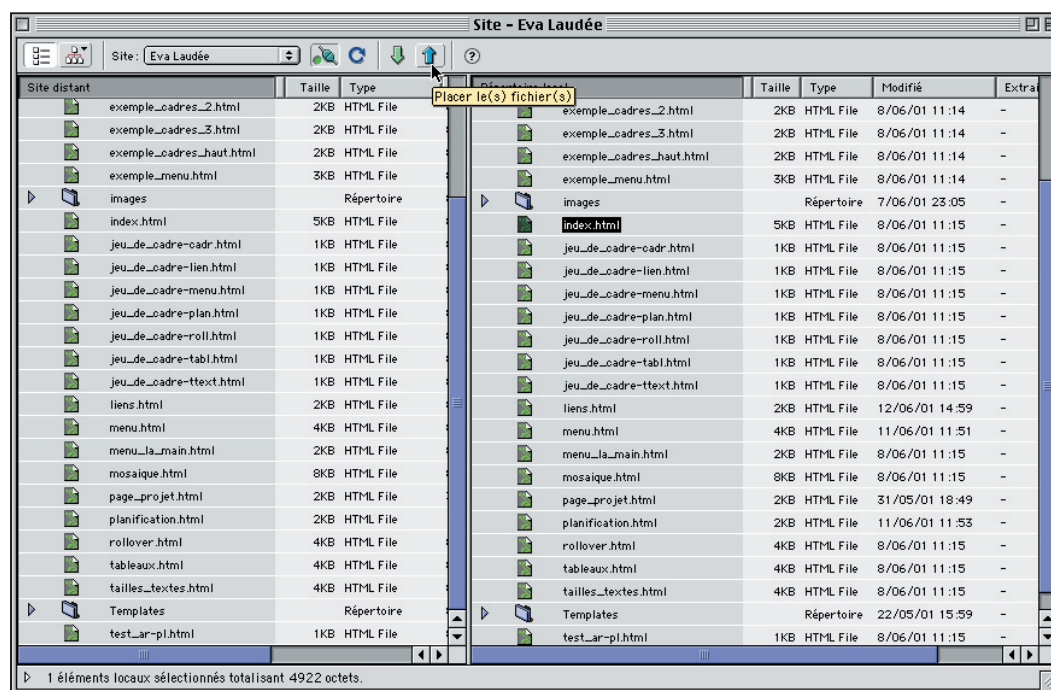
Site - Eva Laudée

Site : Eva Laudée

Placer le(s) fichier(s)

| Site distant | Taille | Type |
|---|---|---|
| exemple_cadres_2.html | 2KB | HTML File |
| exemple_cadres_3.html | 2KB | HTML File |
| exemple_cadres_haut.html | 2KB | HTML File |
| exemple_menu.html | 3KB | HTML File |
| images | | Répertoire |
| index.html | 5KB | HTML File |
| jeu_de_cadre-cadr.html | 1KB | HTML File |
| jeu_de_cadre-lien.html | 1KB | HTML File |
| jeu_de_cadre-menu.html | 1KB | HTML File |
| jeu_de_cadre-plan.html | 1KB | HTML File |
| jeu_de_cadre-roll.html | 1KB | HTML File |
| jeu_de_cadre-tabl.html | 1KB | HTML File |
| jeu_de_cadre-ttext.html | 1KB | HTML File |
| liens.html | 2KB | HTML File |
| menu.html | 4KB | HTML File |
| menu_la_main.html | 2KB | HTML File |
| mosaique.html | 8KB | HTML File |
| page_projet.html | 2KB | HTML File |
| planification.html | 2KB | HTML File |
| rollover.html | 4KB | HTML File |
| tableaux.html | 4KB | HTML File |
| tailles_textes.html | 4KB | HTML File |
| Templates | | Répertoire |
| test_ar-pl.html | 1KB | HTML File |

| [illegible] | Taille | Type | Modifié | Extra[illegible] |
|---|---|---|---|---|
| exemple_cadres_2.html | 2KB | HTML File | 8/06/01 11:14 | - |
| exemple_cadres_3.html | 2KB | HTML File | 8/06/01 11:14 | - |
| exemple_cadres_haut.html | 2KB | HTML File | 8/06/01 11:14 | - |
| exemple_menu.html | 3KB | HTML File | 8/06/01 11:14 | - |
| images | | Répertoire | 7/06/01 23:05 | - |
| index.html | 5KB | HTML File | 8/06/01 11:15 | - |
| jeu_de_cadre-cadr.html | 1KB | HTML File | 8/06/01 11:15 | - |
| jeu_de_cadre-lien.html | 1KB | HTML File | 8/06/01 11:15 | - |
| jeu_de_cadre-menu.html | 1KB | HTML File | 8/06/01 11:15 | - |
| jeu_de_cadre-plan.html | 1KB | HTML File | 8/06/01 11:15 | - |
| jeu_de_cadre-roll.html | 1KB | HTML File | 8/06/01 11:15 | - |
| jeu_de_cadre-tabl.html | 1KB | HTML File | 8/06/01 11:15 | - |
| jeu_de_cadre-ttext.html | 1KB | HTML File | 8/06/01 11:15 | - |
| liens.html | 2KB | HTML File | 12/06/01 14:59 | - |
| menu.html | 4KB | HTML File | 11/06/01 11:51 | - |
| menu_la_main.html | 2KB | HTML File | 8/06/01 11:15 | - |
| mosaique.html | 8KB | HTML File | 8/06/01 11:15 | - |
| page_projet.html | 2KB | HTML File | 31/05/01 18:49 | - |
| planification.html | 2KB | HTML File | 11/06/01 11:53 | - |
| rollover.html | 4KB | HTML File | 8/06/01 11:15 | - |
| tableaux.html | 4KB | HTML File | 8/06/01 11:15 | - |
| tailles_textes.html | 4KB | HTML File | 8/06/01 11:15 | - |
| Templates | | Répertoire | 22/05/01 15:59 | - |
| test_ar-pl.html | 1KB | HTML File | 8/06/01 11:15 | - |

1 éléments locaux sélectionnés totalisant 4922 octets.